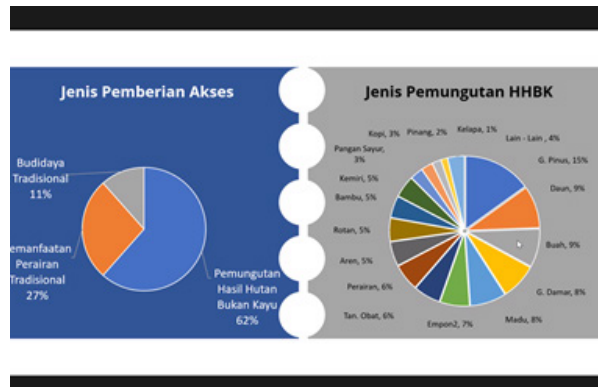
Jenis Pemberian Akses

Budidaya Tradisional 11%

emanfaatan Perairan Tradisional 27%

Pemungutan Hasil Hutan Bukan Kayu 62%

Jenis Pemungutan HHBK

Kopi, 3%
Pinang, 2%
Kelapa, 1%
Lain - Lain , 4%
Pangan Sayur, 3%
G. Pinus, 15%
Kemiri, 5%
Daun, 9%
Bambu, 5%
Rotan, 5%
Buah, 9%
Aren, 5%
Perairan, 6%
G. Damar, 8%
Tan. Obat, 6%
Empon2, 7%
Madu, 8%